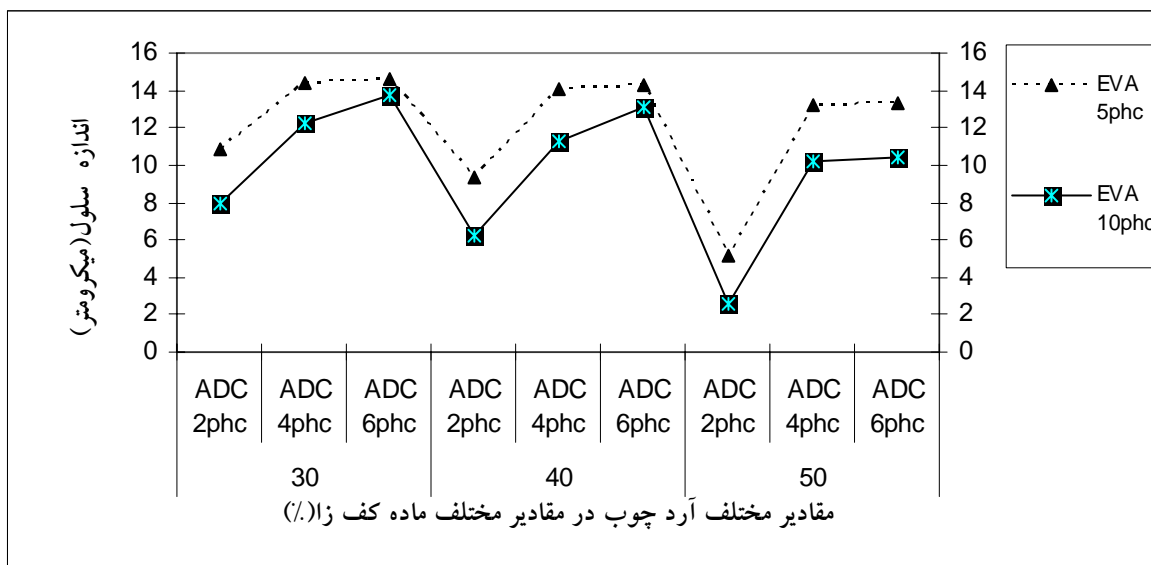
16
14
12
10
8
6
4
2
0

اندازه سلول(میکرومتر)

16
14
12
10
8
6
4
2
0

EVA 5phc

EVA 10phc

ADC 2phc | ADC 4phc | ADC 6phc | ADC 2phc | ADC 4phc | ADC 6phc | ADC 2phc | ADC 4phc | ADC 6phc

30 | 40 | 50

مقادیر مختلف آرد چوب در مقادیر مختلف ماده کف زا(٪)